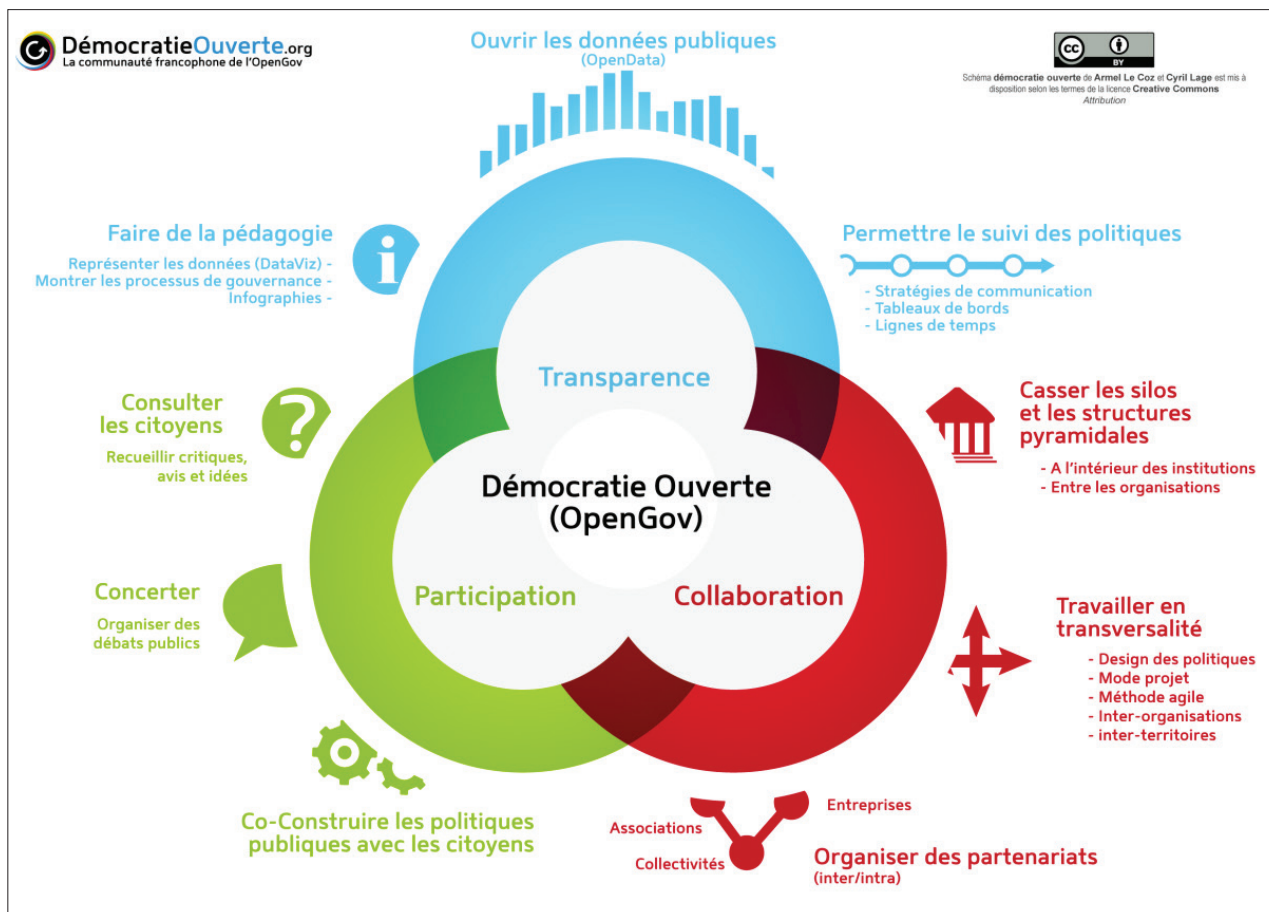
DémocratieOuverte.org
La communauté francophone de l'OpenGov

Ouvrir les données publiques
(OpenData)

cc BY
Schéma démocratie ouverte de Armel Le Coz et Cyril Lage est mis à disposition selon les termes de la licence Creative Commons Attribution

Faire de la pédagogie
Représenter les données (DataViz) -
Montrer les processus de gouvernance -
Infographies -

Permettre le suivi des politiques
- Stratégies de communication
- Tableaux de bords
- Lignes de temps

Transparence

Consulter les citoyens
Recueillir critiques, avis et idées

Casser les silos et les structures pyramidales
- A l'intérieur des institutions
- Entre les organisations

Démocratie Ouverte (OpenGov)

Concerter
Organiser des débats publics

Participation

Collaboration

Travailler en transversalité
- Design des politiques
- Mode projet
- Méthode agile
- Inter-organisations
- inter-territoires

Co-Construire les politiques publiques avec les citoyens

Entreprises
Associations
Collectivités
Organiser des partenariats
(inter/intra)